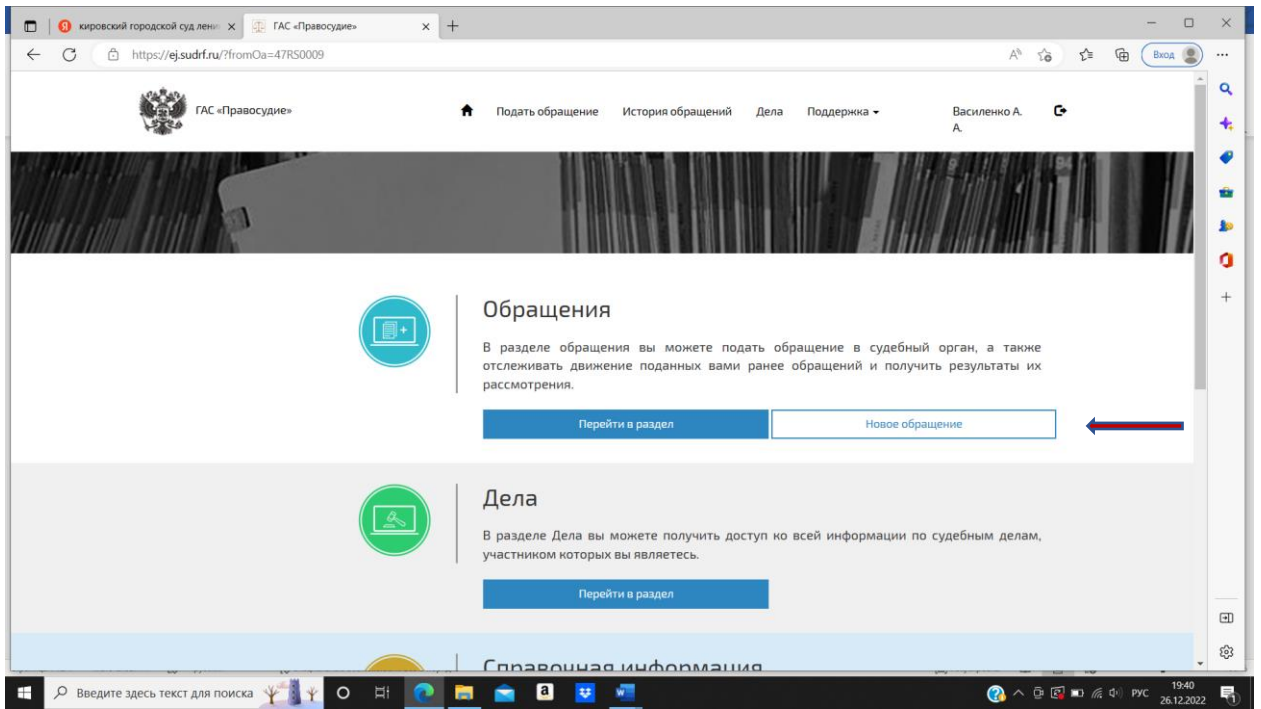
кировский городской суд лени ×
ГАС «Правосудие» ×
https://ej.sudrf.ru/?fromOa=47RS0009
Вход

ГАС «Правосудие»
Подать обращение История обращений Дела Поддержка
Василенко А. А.

Обращения
В разделе обращения вы можете подать обращение в судебный орган, а также отслеживать движение поданных вами ранее обращений и получить результаты их рассмотрения.
Перейти в раздел
Новое обращение

Дела
В разделе Дела вы можете получить доступ ко всей информации по судебным делам, участником которых вы являетесь.
Перейти в раздел

Справочная информация

Введите здесь текст для поиска
РУС 19:40 26.12.2022